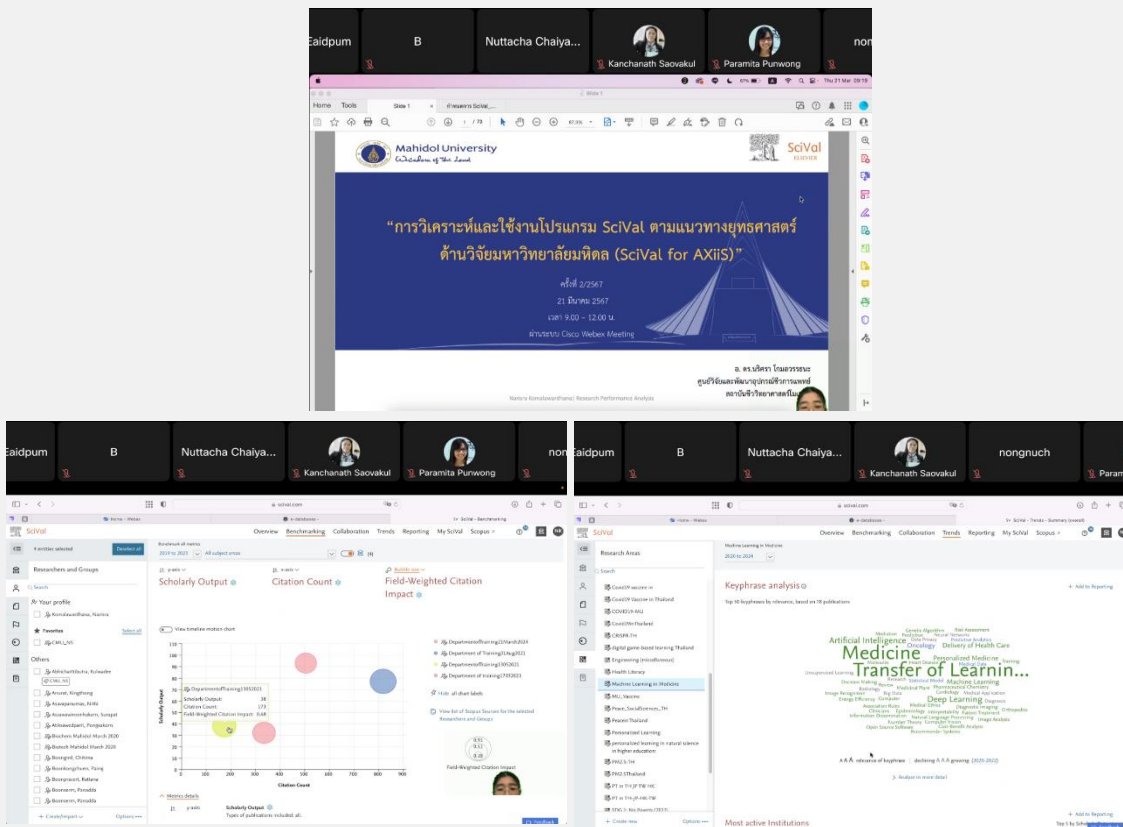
Eaidpum B Nuttacha Chaiya... Kanchanath Saovakul Paramita Punwong non

Home Tools Slide 1

Mahidol University
Wisdom of the Land

SciVal
ELSEVIER

"การวิเคราะห์และใช้งานโปรแกรม SciVal ตามแนวทางยุทธศาสตร์ด้านวิจัยมหาวิทยาลัยมหิดล (SciVal for AXiiS)"

ครั้งที่ 2/2567
21 มีนาคม 2567
เวลา 9.00 – 12.00 น.
ผ่านระบบ Cisco Webex Meeting

อ. ดร.นริศรา โกมลวรรธนะ
ศูนย์วิจัยและพัฒนาอุปกรณ์ชีวการแพทย์
สถาบันวิทยาศาสตร์โม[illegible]

Narisra Komolvanathana: Research Performance Analysis

Eaidpum B Nuttacha Chaiya... Kanchanath Saovakul Paramita Punwong non

scival.com

SciVal Overview Benchmarking Collaboration Trends Reporting My SciVal Scopus

Researchers and Groups

Your profile
Favorites
Others

Scholarly Output
Citation Count
Field-Weighted Citation Impact

View timeline motion chart

DepartmentofTraining13052021
Scholarly Output: 38
Citation Count: 173
Field-Weighted Citation Impact: 0.68

Citation Count
Scholarly Output

DepartmentofTraining21March2024
Department of Training01Aug2021
Department of Training13052021
Department of training17052023

Field-Weighted Citation Impact

Metrics details
Scholarly Output

Eaidpum B Nuttacha Chaiya... Kanchanath Saovakul nongnuch Param

scival.com

SciVal Overview Benchmarking Collaboration Trends Reporting My SciVal Scopus

Research Areas

Machine Learning in Medicine

Keyphrase analysis

Top 50 keyphrases by relevance, based on 78 publications

Medicine
Transfer of Learnin...
Artificial Intelligence
Delivery of Health Care
Oncology
Personalized Medicine
Machine Learning
Deep Learning

relevance of keyphrase declining growing (2020-2022)

Analyze in more detail

Most active Institutions